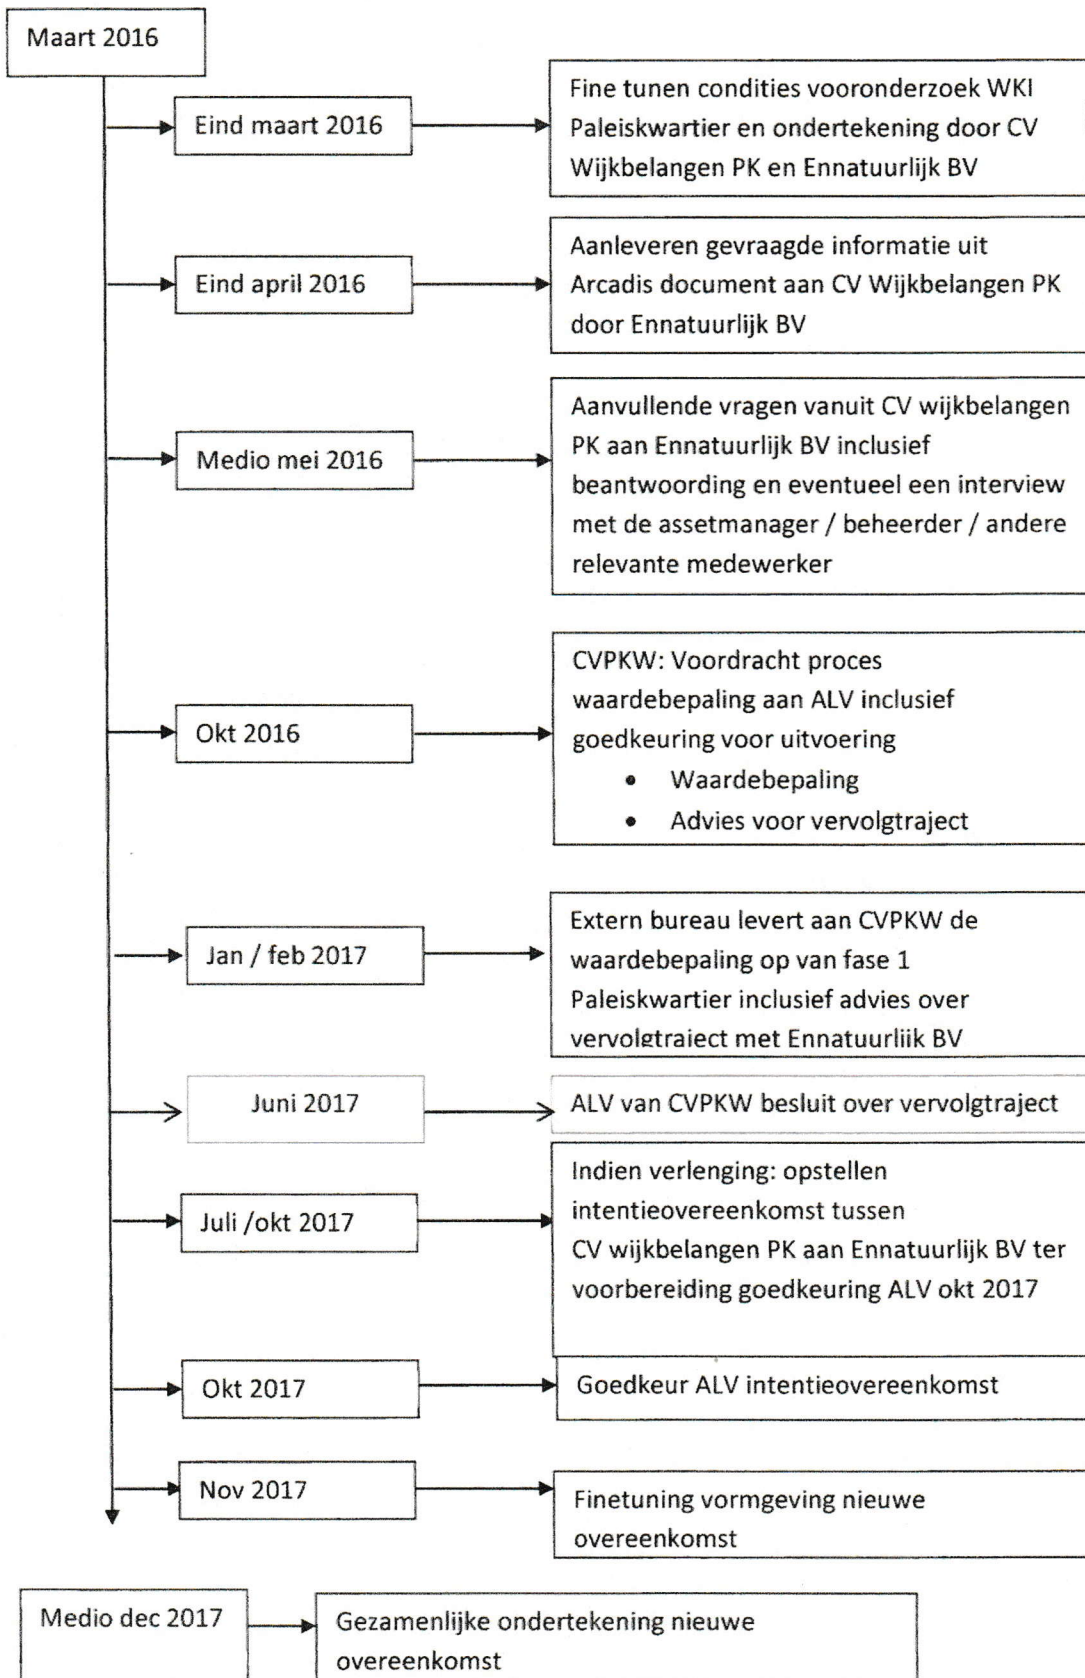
Maart 2016

Eind maart 2016

Fine tunen condities vooronderzoek WKI Paleiskwartier en ondertekening door CV Wijkbelangen PK en Ennatuurlijk BV

Eind april 2016

Aanleveren gevraagde informatie uit Arcadis document aan CV Wijkbelangen PK door Ennatuurlijk BV

Medio mei 2016

Aanvullende vragen vanuit CV wijkbelangen PK aan Ennatuurlijk BV inclusief beantwoording en eventueel een interview met de assetmanager / beheerder / andere relevante medewerker

Okt 2016

CVPKW: Voordracht proces waardebepaling aan ALV inclusief goedkeuring voor uitvoering
• Waardebepaling
• Advies voor vervolgtraject

Jan / feb 2017

Extern bureau levert aan CVPKW de waardebepaling op van fase 1 Paleiskwartier inclusief advies over vervolgtraject met Ennatuurlijk BV

Juni 2017

ALV van CVPKW besluit over vervolgtraject

Juli /okt 2017

Indien verlenging: opstellen intentieovereenkomst tussen CV wijkbelangen PK aan Ennatuurlijk BV ter voorbereiding goedkeuring ALV okt 2017

Okt 2017

Goedkeur ALV intentieovereenkomst

Nov 2017

Finetuning vormgeving nieuwe overeenkomst

Medio dec 2017

Gezamenlijke ondertekening nieuwe overeenkomst